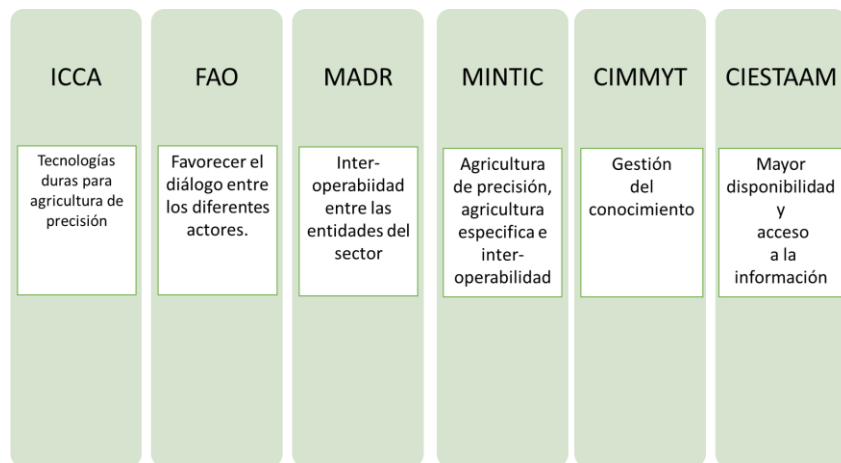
ICCA

Tecnologías duras para agricultura de precisión

FAO

Favorecer el diálogo entre los diferentes actores.

MADR

Inter-operabiidad entre las entidades del sector

MINTIC

Agricultura de precisión, agricultura especifica e inter-operabilidad

CIMMYT

Gestión del conocimiento

CIESTAAM

Mayor disponibilidad y acceso a la información